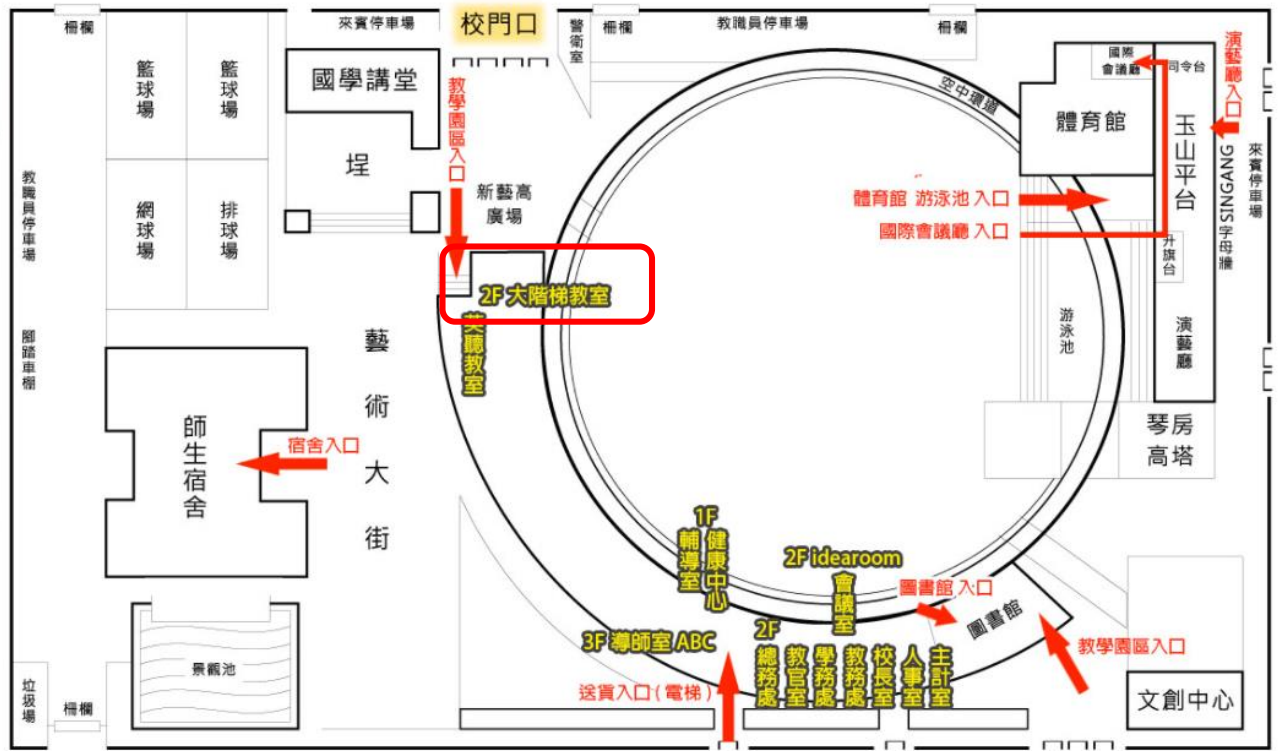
柵欄

來賓停車場

校門口

警衛室

柵欄

教職員停車場

柵欄

籃球場

籃球場

國學講堂

教學園區入口

空中環道

國際會議廳

司令台

演藝廳入口

體育館

玉山平台

來賓停車場

SINGANG字母牆

教職員停車場

網球場

排球場

埕

新藝高廣場

體育館 游泳池 入口

國際會議廳 入口

升旗台

2F 大階梯教室

英聽教室

游泳池

演藝廳

腳踏車棚

藝術大街

琴房高塔

師生宿舍

宿舍入口

1F 輔導室 健康中心

2F idearoom 會議室

圖書館 入口

圖書館

3F 導師室 ABC

2F 總務處 教官室 學務處 教務處 校長室 人事室 主計室

教學園區入口

景觀池

垃圾場

柵欄

送貨入口(電梯)

文創中心